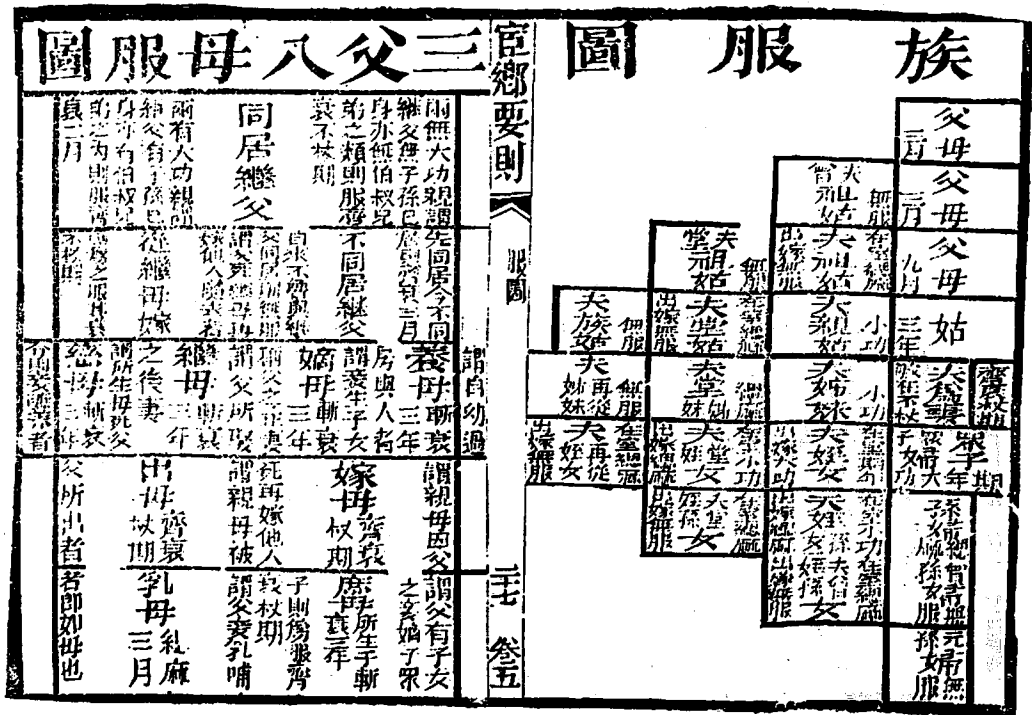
三父八母服圖

族服圖

宦鄉要則

服圖

二十七

卷五

同居繼父
兩無大功親謂先同居今不同
繼父無子孫已亦無伯叔兄
弟之類則服齊衰不杖期

不同居繼父

從繼母嫁

繼母

嫡母

養母
謂自幼過

嫁母
謂親母因父

出母

乳母

慈母

父母

祖父母

曾祖父母

高祖父母

姑

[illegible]